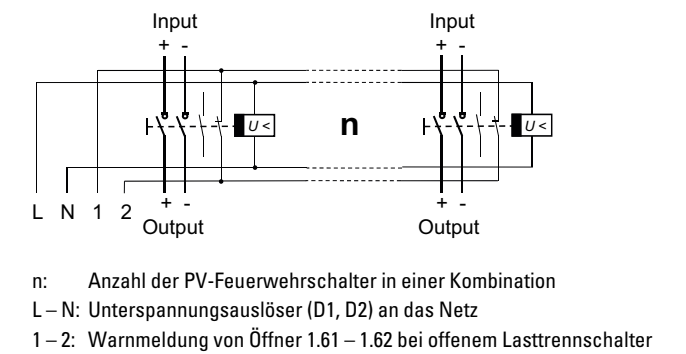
Input
+ -
Input
+ -
$U<$
n
$U<$
L N 1 2
+ -
Output
+ -
Output

n: Anzahl der PV-Feuerwehrschalter in einer Kombination
L – N: Unterspannungsauslöser (D1, D2) an das Netz
1 – 2: Warnmeldung von Öffner 1.61 – 1.62 bei offenem Lasttrennschalter